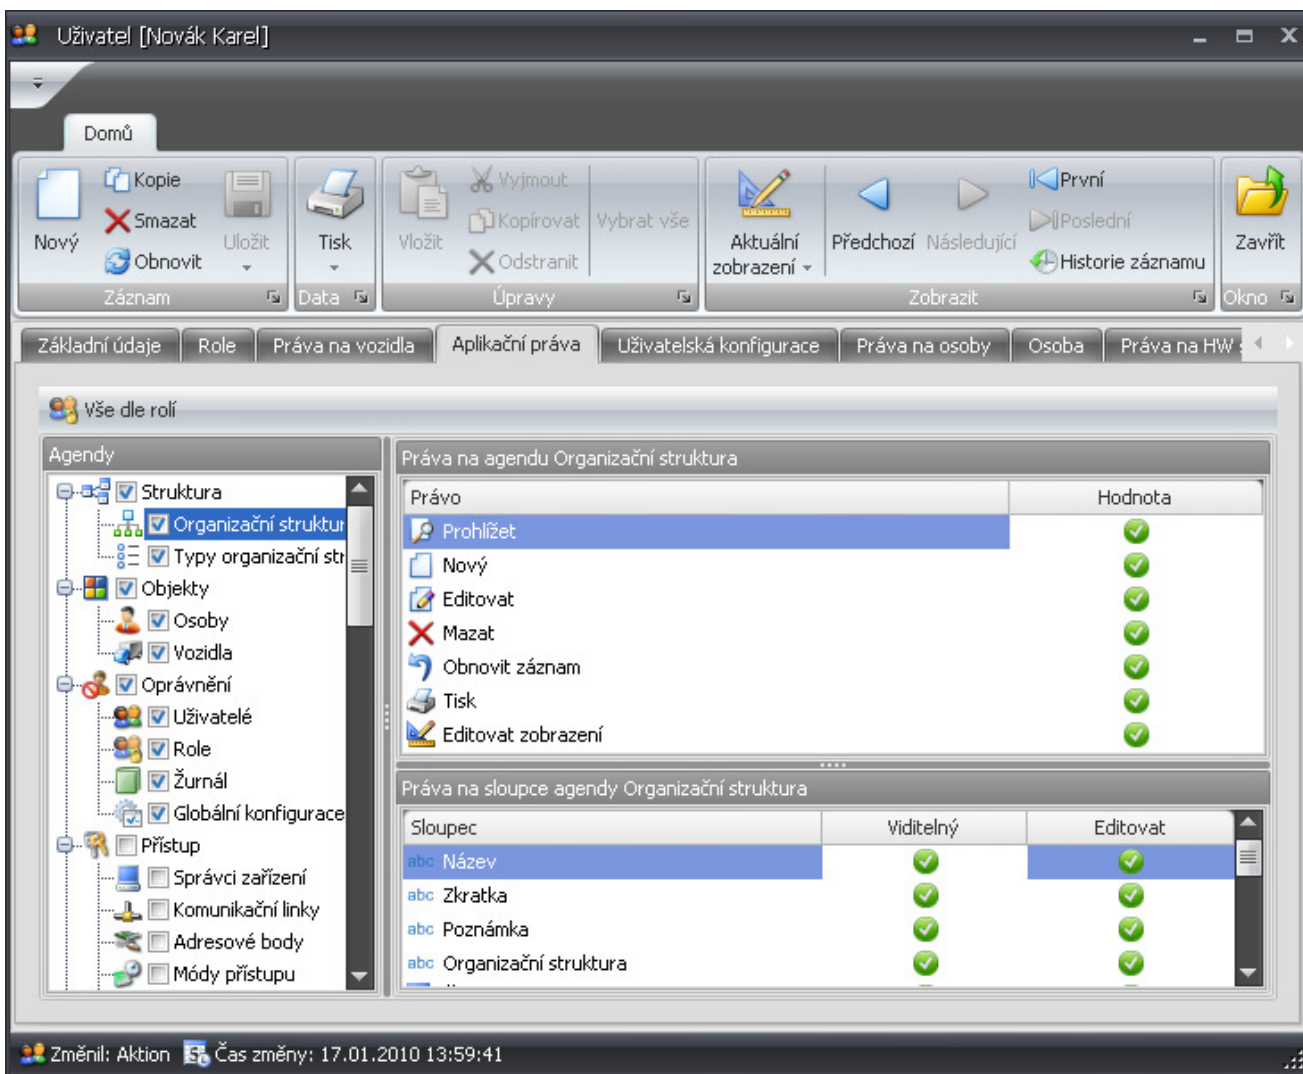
Uživatel [Novák Karel]

Domů

Nový
Kopie
Smazat
Obnovit
Uložit
Záznam

Tisk
Data

Vložit
Vyjmout
Kopírovat
Odstranit
Vybrat vše
Úpravy

Aktuální zobrazení
Předchozí
Následující
První
Poslední
Historie záznamu
Zobrazit

Zavřít
Okno

Základní údaje | Role | Práva na vozidla | Aplikační práva | Uživatelská konfigurace | Práva na osoby | Osoba | Práva na HW

Vše dle rolí

Agendy
Struktura
Organizační struktur
Typy organizační str
Objekty
Osoby
Vozidla
Oprávnění
Uživatelé
Role
Žurnál
Globální konfigurace
Přístup
Správci zařízení
Komunikační linky
Adresové body
Módy přístupu

Práva na agendu Organizační struktura

| Právo | Hodnota |
|---|---|
| Prohlížet | |
| Nový | |
| Editovat | |
| Mazat | |
| Obnovit záznam | |
| Tisk | |
| Editovat zobrazení | |

Práva na sloupce agendy Organizační struktura

| Sloupec | Viditelný | Editovat |
|---|---|---|
| abc Název | | |
| abc Zkratka | | |
| abc Poznámka | | |
| abc Organizační struktura | | |

Změnil: Aktion Čas změny: 17.01.2010 13:59:41